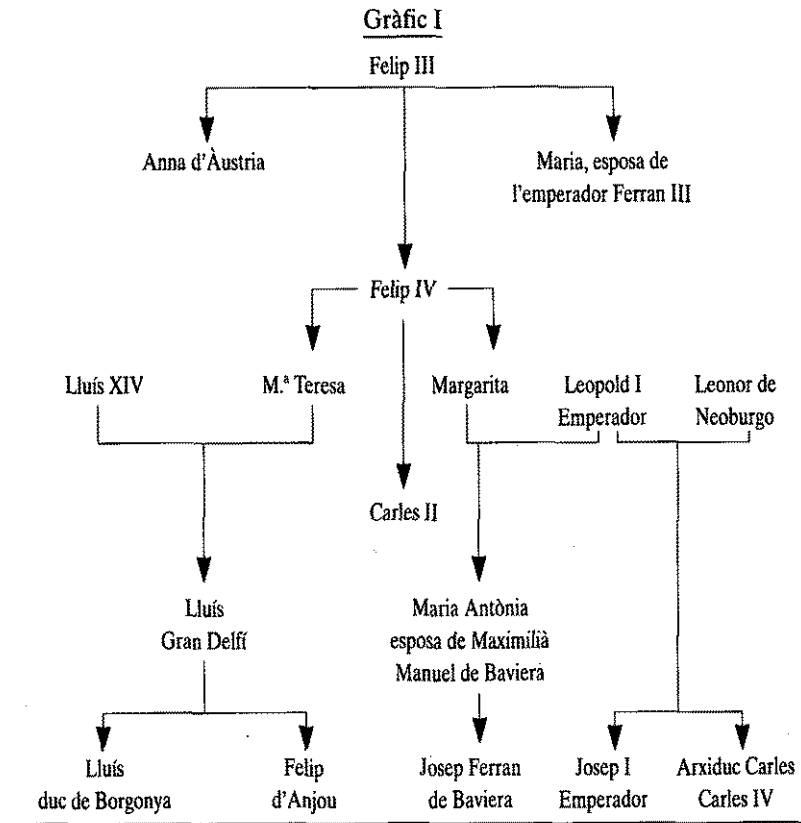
Gràfic I

Felip III

Anna d'Àustria

Maria, esposa de l'emperador Ferran III

Felip IV

Lluís XIV

M.ª Teresa

Margarita

Leopold I Emperador

Leonor de Neoburgo

Carles II

Lluís Gran Delfí

Maria Antònia esposa de Maximilià Manuel de Baviera

Lluís duc de Borgonya

Felip d'Anjou

Josep Ferran de Baviera

Josep I Emperador

Arxiduc Carles Carles IV